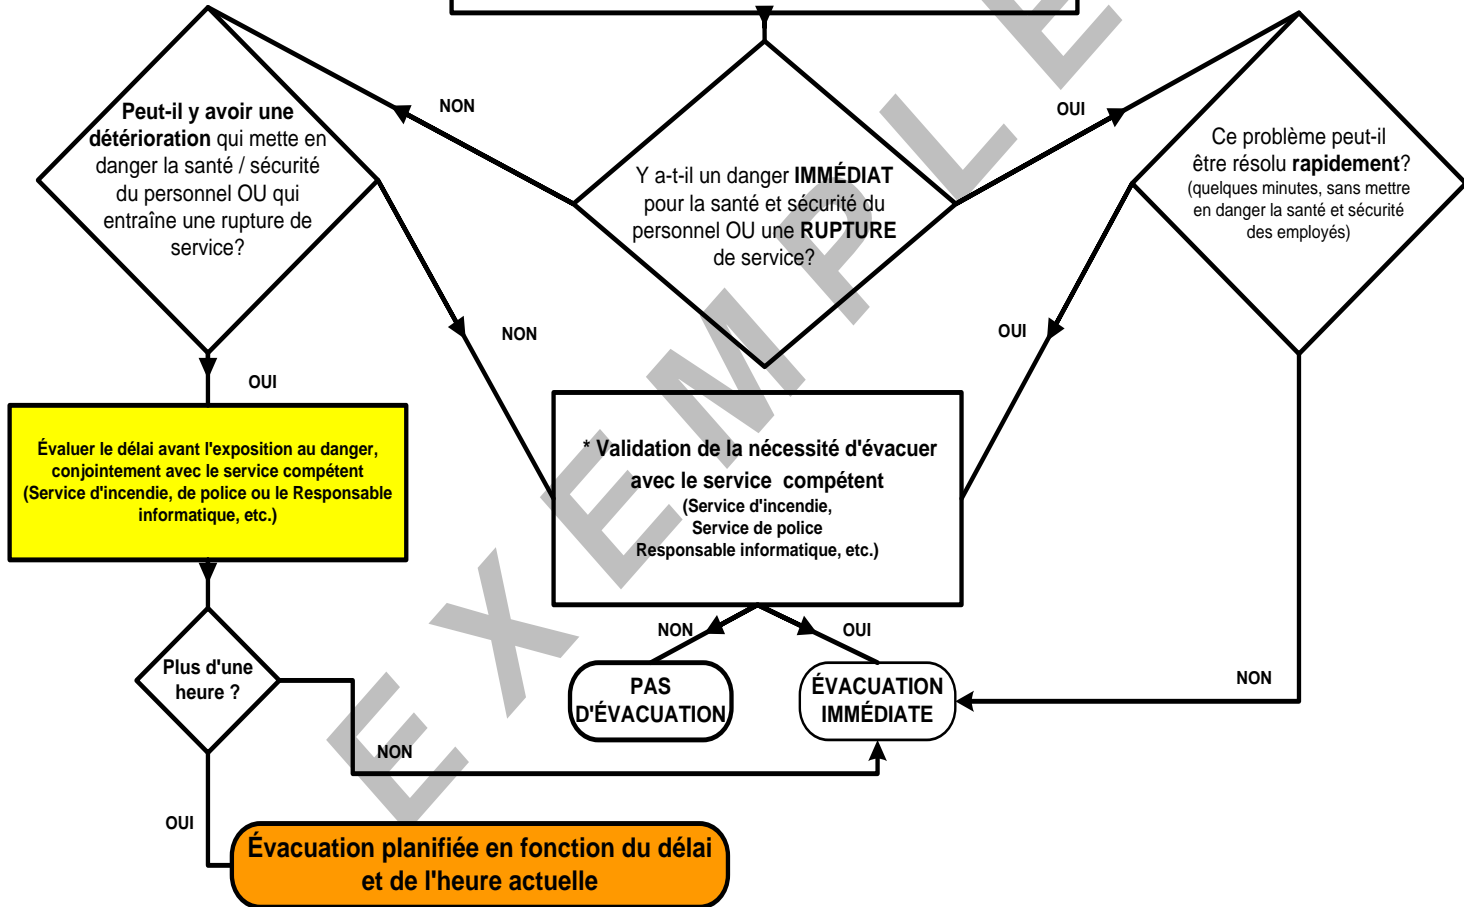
Y a-t-il un danger IMMÉDIAT pour la santé et sécurité du personnel OU une RUPTURE de service?

NON

OUI

Peut-il y avoir une détérioration qui mette en danger la santé / sécurité du personnel OU qui entraîne une rupture de service?

Ce problème peut-il être résolu rapidement? (quelques minutes, sans mettre en danger la santé et sécurité des employés)

NON

OUI

OUI

Évaluer le délai avant l'exposition au danger, conjointement avec le service compétent (Service d'incendie, de police ou le Responsable informatique, etc.)

* Validation de la nécessité d'évacuer avec le service compétent (Service d'incendie, Service de police Responsable informatique, etc.)

NON

OUI

NON

Plus d'une heure ?

PAS D'ÉVACUATION

ÉVACUATION IMMÉDIATE

NON

OUI

Évacuation planifiée en fonction du délai et de l'heure actuelle

EXEMPLE